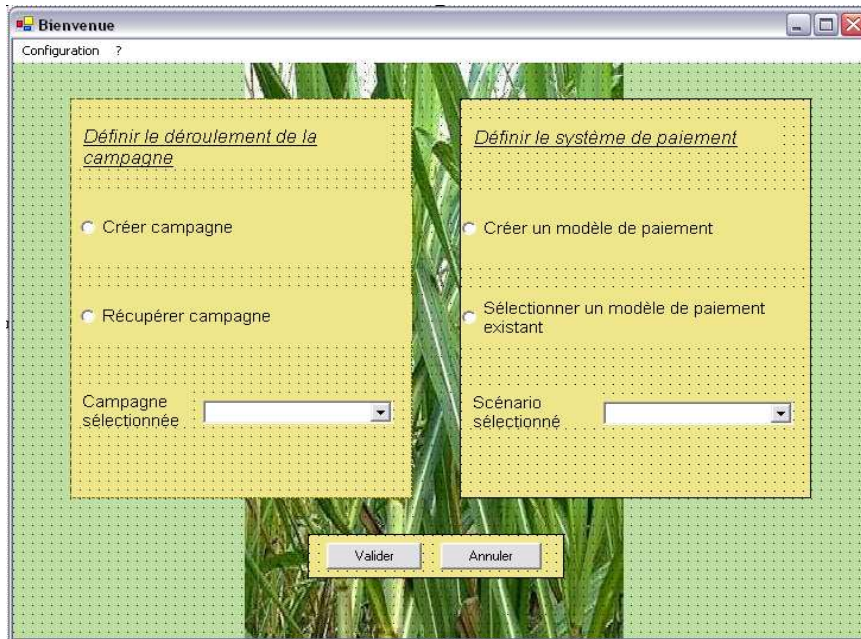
Bienvenue

Configuration ?

Définir le déroulement de la campagne

Créer campagne

Récupérer campagne

Campagne sélectionnée

Définir le système de paiement

Créer un modèle de paiement

Sélectionner un modèle de paiement existant

Scénario sélectionné

Valider

Annuler